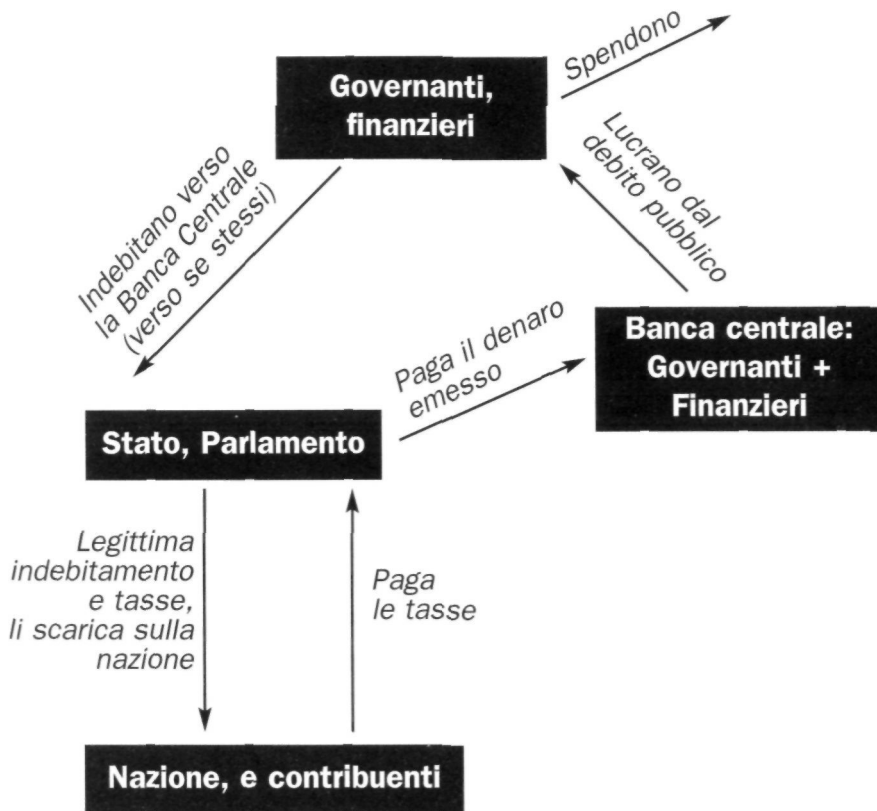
Governanti, finanzieri

Spendono

Indebitano verso la Banca Centrale (verso se stessi)

Lucrano dal debito pubblico

Banca centrale: Governanti + Finanzieri

Paga il denaro emesso

Stato, Parlamento

Legittima indebitamento e tasse, li scarica sulla nazione

Paga le tasse

Nazione, e contribuenti